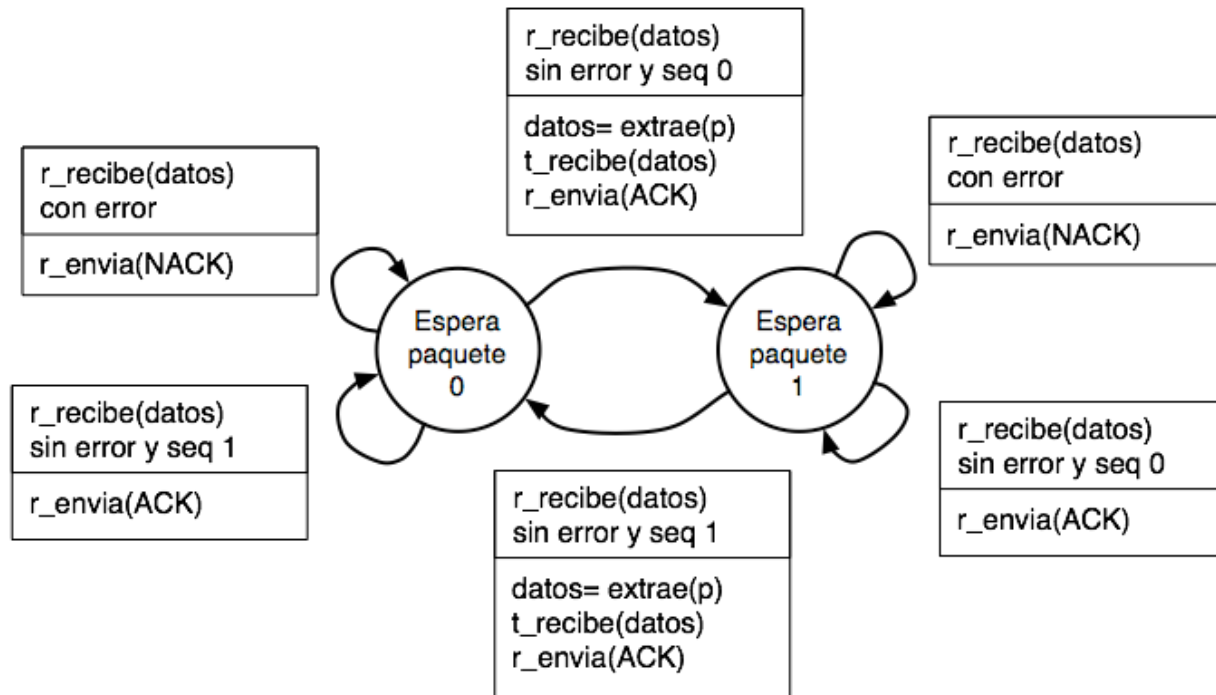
r_recibe(datos)
sin error y seq 0

datos= extrae(p)
t_recibe(datos)
r_envia(ACK)

r_recibe(datos)
con error

r_envia(NACK)

r_recibe(datos)
con error

r_envia(NACK)

Espera paquete 0

Espera paquete 1

r_recibe(datos)
sin error y seq 1

r_envia(ACK)

r_recibe(datos)
sin error y seq 0

r_envia(ACK)

r_recibe(datos)
sin error y seq 1

datos= extrae(p)
t_recibe(datos)
r_envia(ACK)